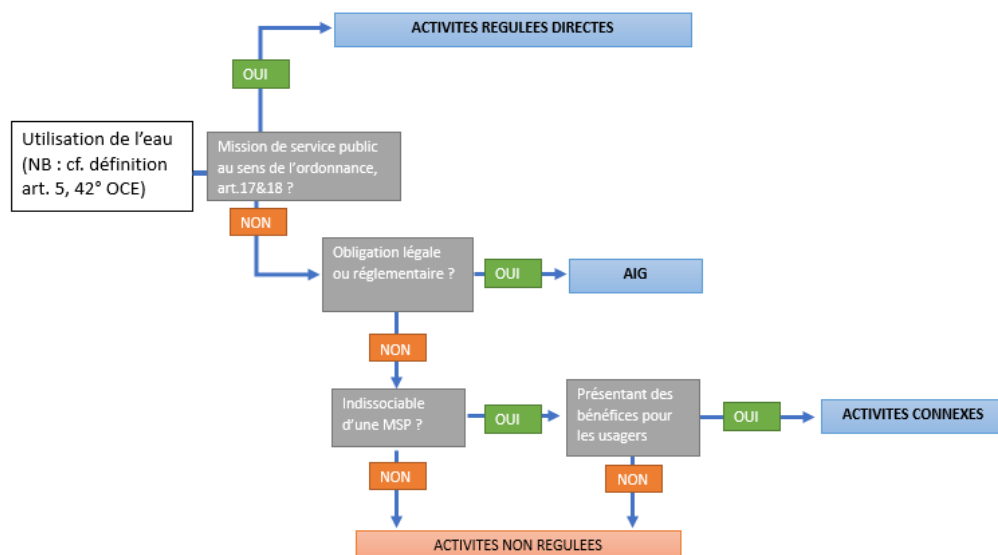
ACTIVITES REGULEES DIRECTES

OUI

Utilisation de l'eau (NB : cf. définition art. 5, 42° OCE)

Mission de service public au sens de l'ordonnance, art.17&18 ?

NON

Obligation légale ou réglementaire ?

OUI

AIG

NON

Indissociable d'une MSP ?

OUI

Présentant des bénéfices pour les usagers

OUI

ACTIVITES CONNEXES

NON

NON

ACTIVITES NON REGULEES